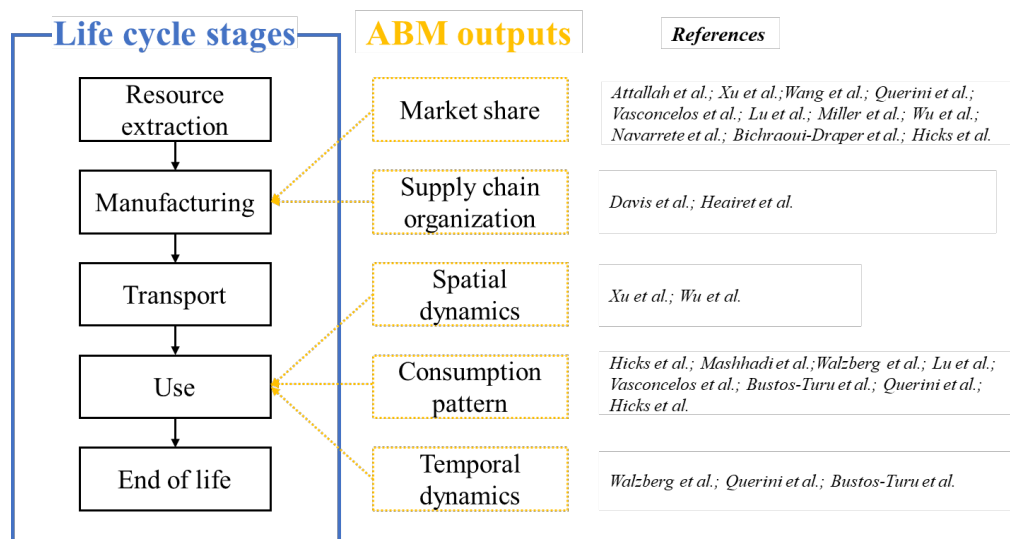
Life cycle stages

Resource extraction

Manufacturing

Transport

Use

End of life

ABM outputs

Market share

Supply chain organization

Spatial dynamics

Consumption pattern

Temporal dynamics

References

Attallah et al.; Xu et al.;Wang et al.; Querini et al.; Vasconcelos et al.; Lu et al.; Miller et al.; Wu et al.; Navarrete et al.; Bichraoui-Draper et al.; Hicks et al.

Davis et al.; Heairet et al.

Xu et al.; Wu et al.

Hicks et al.; Mashhadi et al.;Walzberg et al.; Lu et al.; Vasconcelos et al.; Bustos-Turu et al.; Querini et al.; Hicks et al.

Walzberg et al.; Querini et al.; Bustos-Turu et al.